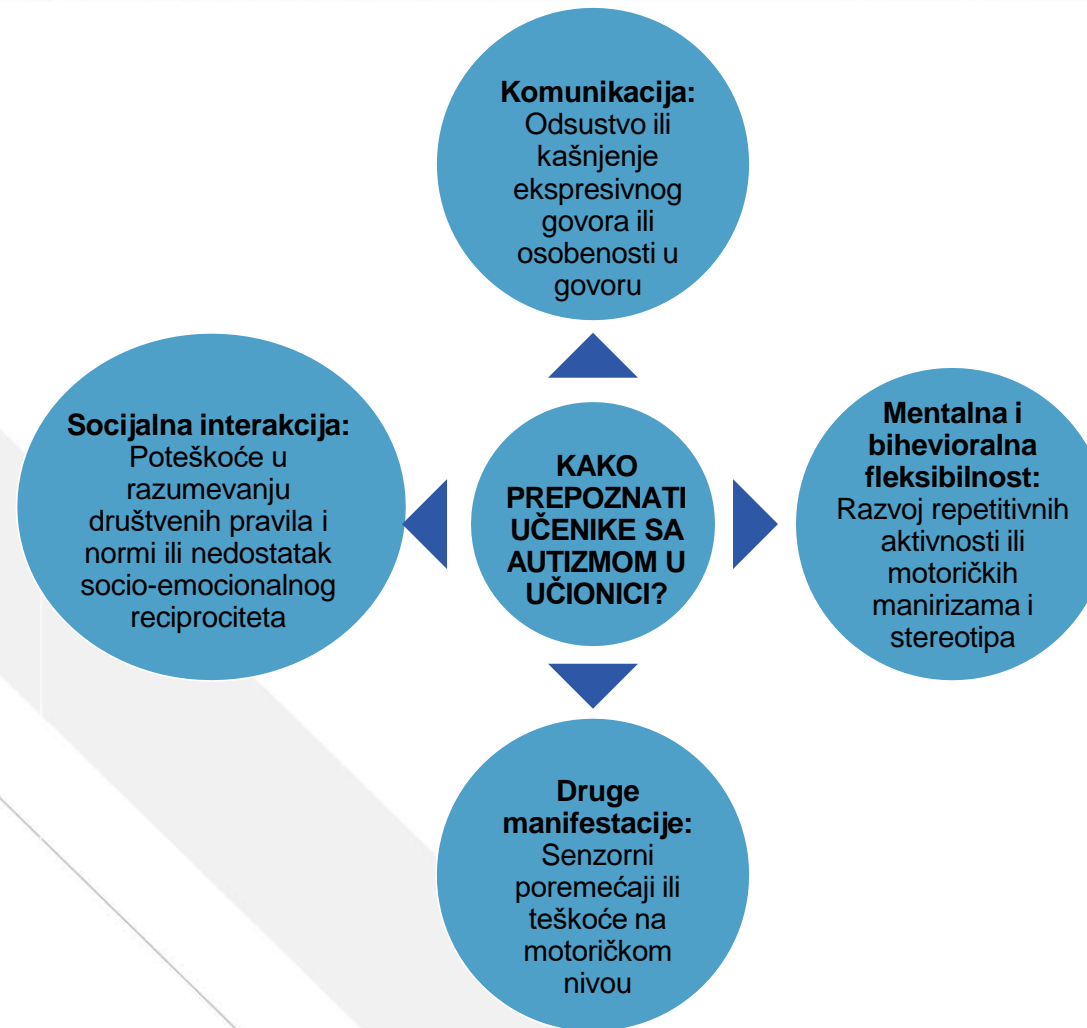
Komunikacija: Odsustvo ili kašnjenje ekspresivnog govora ili osobenosti u govoru

Socijalna interakcija: Poteškoće u razumevanju društvenih pravila i normi ili nedostatak socio-emocionalnog reciprociteta

KAKO PREPOZNATI UČENIKE SA AUTIZMOM U UČIONICI?

Mentalna i bihevioralna fleksibilnost: Razvoj repetitivnih aktivnosti ili motoričkih manirizama i stereotipa

Druge manifestacije: Senzorni poremećaji ili teškoće na motoričkom nivou